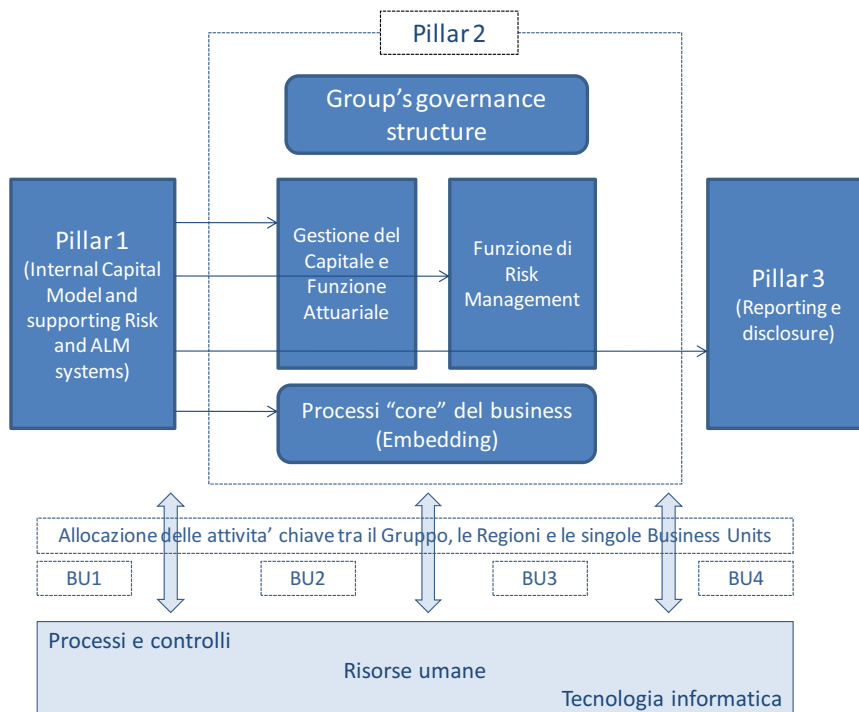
Pillar 2

Group's governance structure

Pillar 1
(Internal Capital Model and supporting Risk and ALM systems)

Gestione del Capitale e Funzione Attuariale

Funzione di Risk Management

Pillar 3
(Reporting e disclosure)

Processi "core" del business
(Embedding)

Allocazione delle attivita' chiave tra il Gruppo, le Regioni e le singole Business Units

BU1

BU2

BU3

BU4

Processi e controlli

Risorse umane

Tecnologia informatica